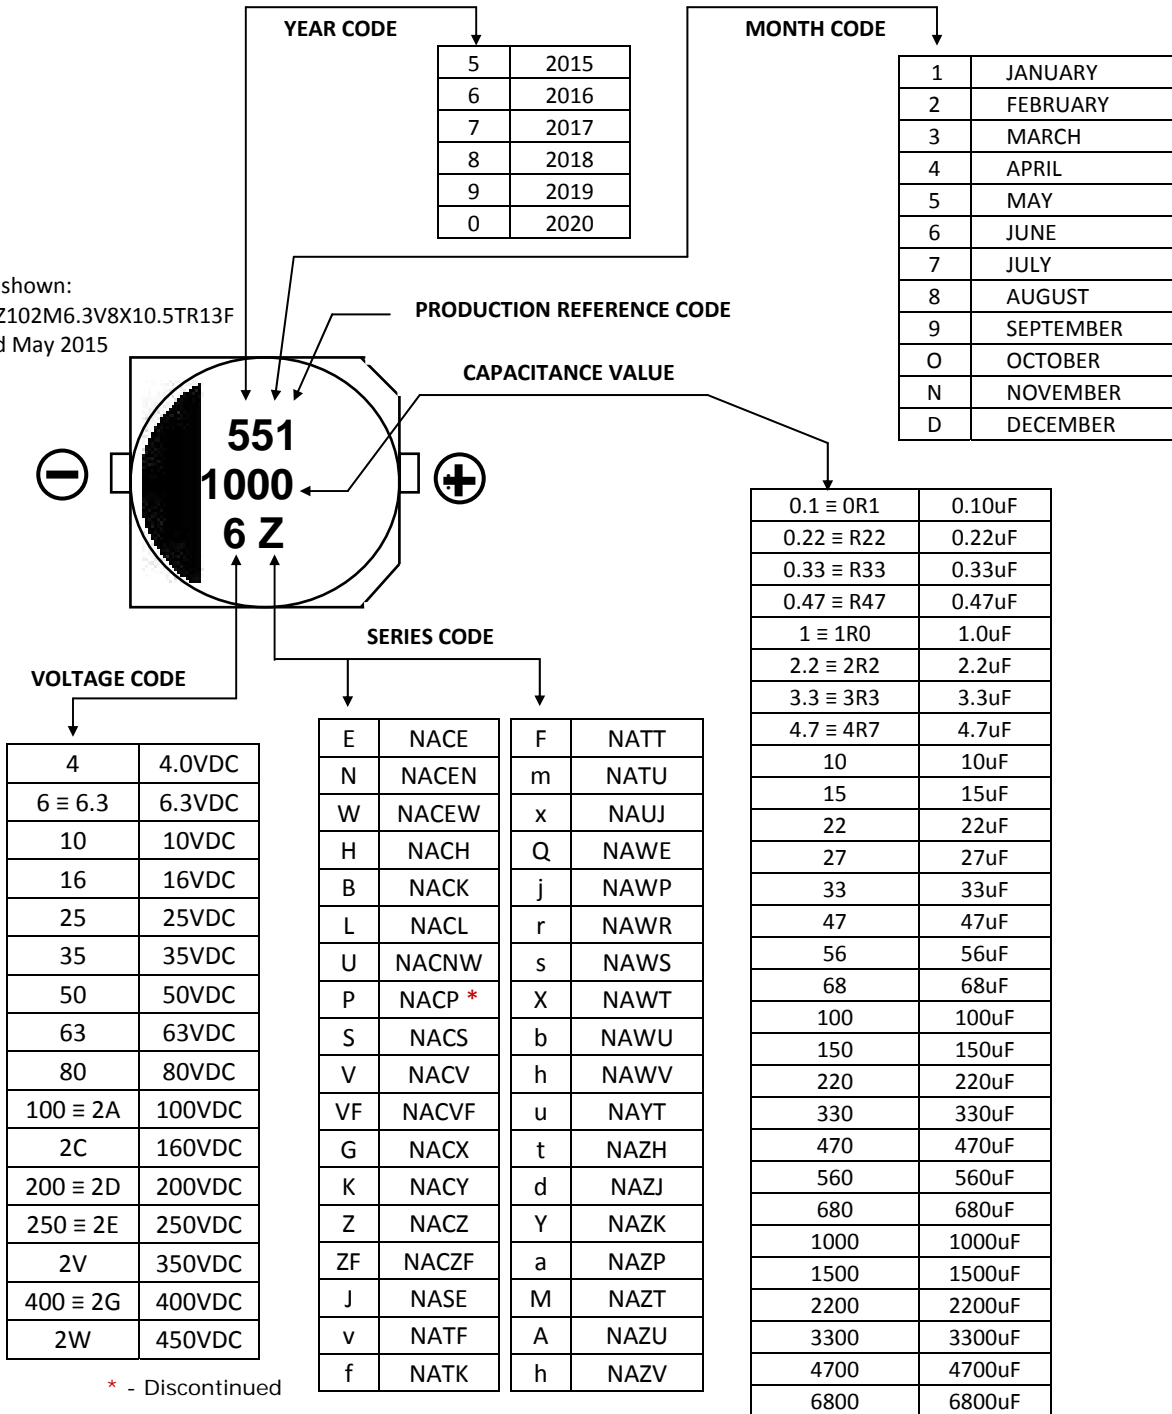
YEAR CODE

| 5 | 2015 |
|---|---|
| 6 | 2016 |
| 7 | 2017 |
| 8 | 2018 |
| 9 | 2019 |
| 0 | 2020 |

MONTH CODE

| 1 | JANUARY |
|---|---|
| 2 | FEBRUARY |
| 3 | MARCH |
| 4 | APRIL |
| 5 | MAY |
| 6 | JUNE |
| 7 | JULY |
| 8 | AUGUST |
| 9 | SEPTEMBER |
| O | OCTOBER |
| N | NOVEMBER |
| D | DECEMBER |

shown:
Z102M6.3V8X10.5TR13F
d May 2015

PRODUCTION REFERENCE CODE

CAPACITANCE VALUE

551
1000
6 Z

SERIES CODE

VOLTAGE CODE

| 4 | 4.0VDC |
|---|---|
| 6 ≡ 6.3 | 6.3VDC |
| 10 | 10VDC |
| 16 | 16VDC |
| 25 | 25VDC |
| 35 | 35VDC |
| 50 | 50VDC |
| 63 | 63VDC |
| 80 | 80VDC |
| 100 ≡ 2A | 100VDC |
| 2C | 160VDC |
| 200 ≡ 2D | 200VDC |
| 250 ≡ 2E | 250VDC |
| 2V | 350VDC |
| 400 ≡ 2G | 400VDC |
| 2W | 450VDC |

\* - Discontinued

| E | NACE |
|---|---|
| N | NACEN |
| W | NACEW |
| H | NACH |
| B | NACK |
| L | NACL |
| U | NACNW |
| P | NACP * |
| S | NACS |
| V | NACV |
| VF | NACVF |
| G | NACX |
| K | NACY |
| Z | NACZ |
| ZF | NACZF |
| J | NASE |
| v | NATF |
| f | NATK |

| F | NATT |
|---|---|
| m | NATU |
| x | NAUJ |
| Q | NAWE |
| j | NAWP |
| r | NAWR |
| s | NAWS |
| X | NAWT |
| b | NAWU |
| h | NAWV |
| u | NAYT |
| t | NAZH |
| d | NAZJ |
| Y | NAZK |
| a | NAZP |
| M | NAZT |
| A | NAZU |
| h | NAZV |

| 0.1 ≡ 0R1 | 0.10uF |
|---|---|
| 0.22 ≡ R22 | 0.22uF |
| 0.33 ≡ R33 | 0.33uF |
| 0.47 ≡ R47 | 0.47uF |
| 1 ≡ 1R0 | 1.0uF |
| 2.2 ≡ 2R2 | 2.2uF |
| 3.3 ≡ 3R3 | 3.3uF |
| 4.7 ≡ 4R7 | 4.7uF |
| 10 | 10uF |
| 15 | 15uF |
| 22 | 22uF |
| 27 | 27uF |
| 33 | 33uF |
| 47 | 47uF |
| 56 | 56uF |
| 68 | 68uF |
| 100 | 100uF |
| 150 | 150uF |
| 220 | 220uF |
| 330 | 330uF |
| 470 | 470uF |
| 560 | 560uF |
| 680 | 680uF |
| 1000 | 1000uF |
| 1500 | 1500uF |
| 2200 | 2200uF |
| 3300 | 3300uF |
| 4700 | 4700uF |
| 6800 | 6800uF |